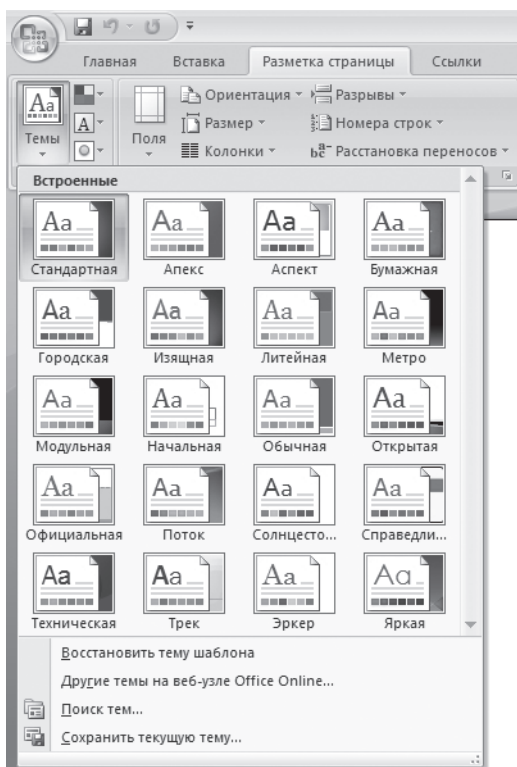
Главная Вставка Разметка страницы Ссылки

Темы

Поля

Ориентация

Размер

Колонки

Разрывы

Номера строк

Расстановка переносов

Встроенные

Aa

Стандартная

Aa

Апекс

Aa

Аспект

Aa

Бумажная

Aa

Городская

Aa

Изящная

Aa

Литейная

Aa

Метро

Aa

Модульная

Aa

Начальная

Aa

Обычная

Aa

Открытая

Aa

Официальная

Aa

Поток

Aa

Солнцесто...

Aa

Справедли...

Aa

Техническая

Aa

Трек

Aa

Эркер

Aa

Яркая

Восстановить тему шаблона

Другие темы на веб-узле Office Online...

Поиск тем...

Сохранить текущую тему...